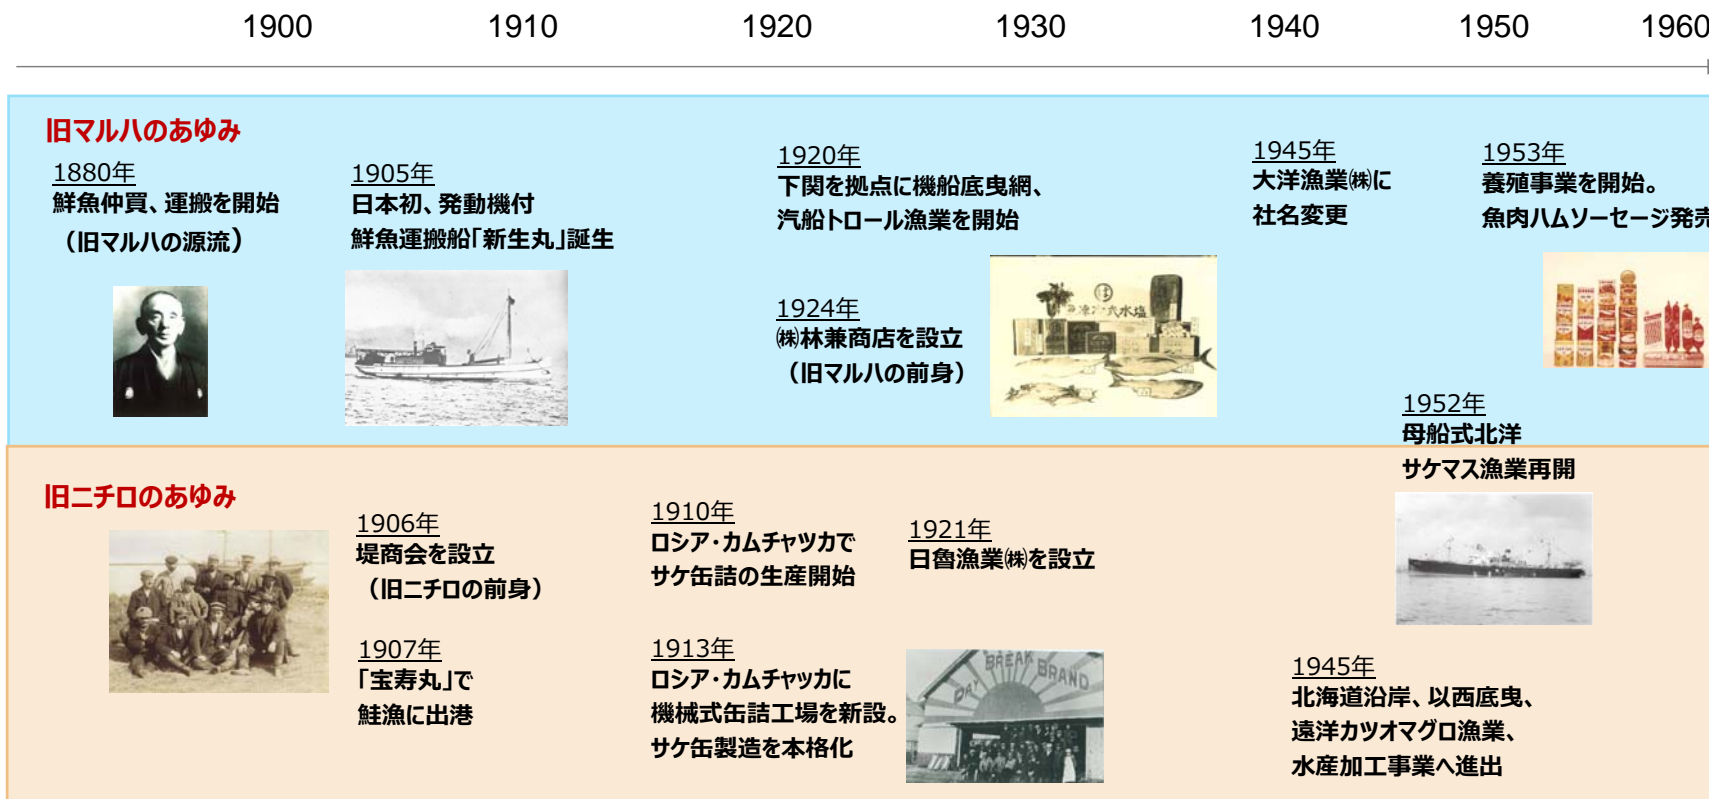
1900 1910 1920 1930 1940 1950 1960

旧マルハのあゆみ

1880年
鮮魚仲買、運搬を開始
（旧マルハの源流）

1905年
日本初、発動機付
鮮魚運搬船「新生丸」誕生

1920年
下関を拠点に機船底曳網、
汽船トロール漁業を開始

1924年
㈱林兼商店を設立
（旧マルハの前身）

1945年
大洋漁業㈱に
社名変更

1953年
養殖事業を開始。
魚肉ハムソーセージ発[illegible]

1952年
母船式北洋
サケマス漁業再開

旧ニチロのあゆみ

1906年
堤商会を設立
（旧ニチロの前身）

1907年
「宝寿丸」で
鮭漁に出港

1910年
ロシア・カムチャツカで
サケ缶詰の生産開始

1913年
ロシア・カムチャツカに
機械式缶詰工場を新設。
サケ缶製造を本格化

1921年
日魯漁業㈱を設立

1945年
北海道沿岸、以西底曳、
遠洋カツオマグロ漁業、
水産加工事業へ進出

DAY BREAK BRAND